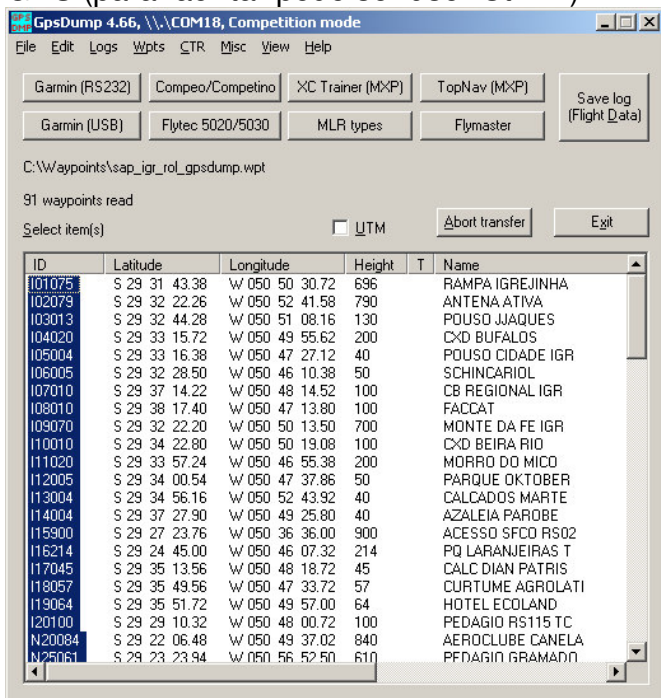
GpsDump 4.66, \\.\COM18, Competition mode

File Edit Logs Wpts CTR Misc View Help

Garmin (RS232) Compeo/Competino XC Trainer (MXP) TopNav (MXP) Save log (Flight Data)

Garmin (USB) Flytec 5020/5030 MLR types Flymaster

C:\Waypoints\sap_igr_rol_gpsdump.wpt

91 waypoints read

Select item(s) UTM Abort transfer Exit

| ID | Latitude | Longitude | Height | T | Name |
|---|---|---|---|---|---|
| I01075 | S 29 31 43.38 | W 050 50 30.72 | 696 | | RAMPA IGREJINHA |
| I02079 | S 29 32 22.26 | W 050 52 41.58 | 790 | | ANTENA ATIVA |
| I03013 | S 29 32 44.28 | W 050 51 08.16 | 130 | | POUSO JJAQUES |
| I04020 | S 29 33 15.72 | W 050 49 55.62 | 200 | | CXD BUFALOS |
| I05004 | S 29 33 16.38 | W 050 47 27.12 | 40 | | POUSO CIDADE IGR |
| I06005 | S 29 32 28.50 | W 050 46 10.38 | 50 | | SCHINCARIOL |
| I07010 | S 29 37 14.22 | W 050 48 14.52 | 100 | | CB REGIONAL IGR |
| I08010 | S 29 38 17.40 | W 050 47 13.80 | 100 | | FACCAT |
| I09070 | S 29 32 22.20 | W 050 50 13.50 | 700 | | MONTE DA FE IGR |
| I10010 | S 29 34 22.80 | W 050 50 19.08 | 100 | | CXD BEIRA RIO |
| I11020 | S 29 33 57.24 | W 050 46 55.38 | 200 | | MORRO DO MICO |
| I12005 | S 29 34 00.54 | W 050 47 37.86 | 50 | | PARQUE OKTOBER |
| I13004 | S 29 34 56.16 | W 050 52 43.92 | 40 | | CALCADOS MARTE |
| I14004 | S 29 37 27.90 | W 050 49 25.80 | 40 | | AZALEIA PAROBE |
| I15900 | S 29 27 23.76 | W 050 36 36.00 | 900 | | ACESSO SFCO RS02 |
| I16214 | S 29 24 45.00 | W 050 46 07.32 | 214 | | PQ LARANJEIRAS T |
| I17045 | S 29 35 13.56 | W 050 48 18.72 | 45 | | CALC DIAN PATRIS |
| I18057 | S 29 35 49.56 | W 050 47 33.72 | 57 | | CURTUME AGROLATI |
| I19064 | S 29 35 51.72 | W 050 49 57.00 | 64 | | HOTEL ECOLAND |
| I20100 | S 29 29 10.32 | W 050 48 00.72 | 100 | | PEDAGIO RS115 TC |
| N20084 | S 29 22 06.48 | W 050 49 37.02 | 840 | | AEROCLUBE CANELA |
| N25061 | S 29 23 23.94 | W 050 56 52.50 | 610 | | PEDAGIO GRAMADO |